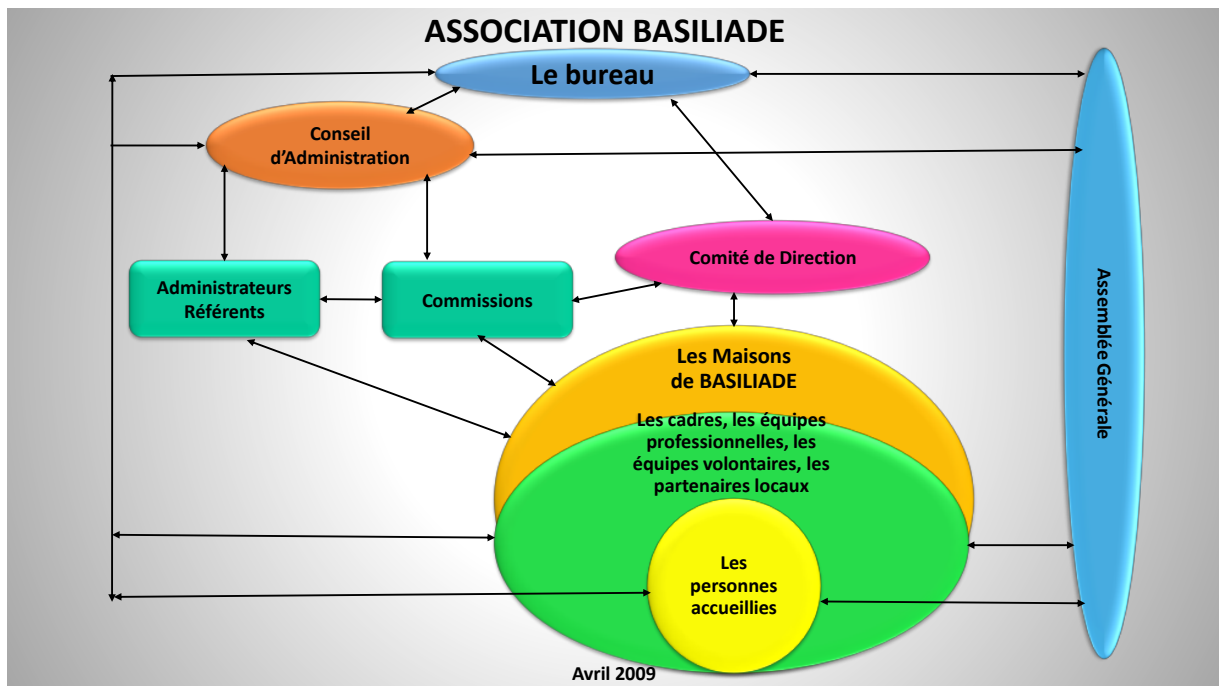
ASSOCIATION BASILIADE

Le bureau

Conseil d'Administration

Comité de Direction

Administrateurs Référents

Commissions

Les Maisons de BASILIADE

Les cadres, les équipes professionnelles, les équipes volontaires, les partenaires locaux

Les personnes accueillies

Assemblée Générale

Avril 2009